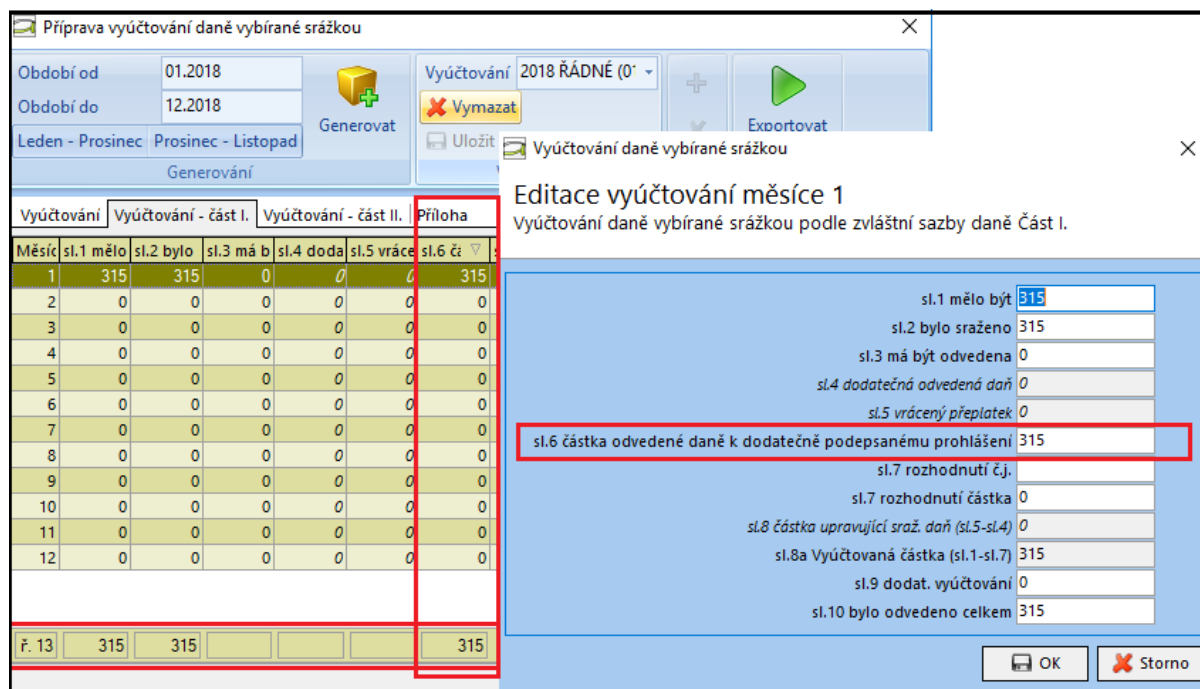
Příprava vyúčtování daně vybírané srážkou

Období od 01.2018
Období do 12.2018
Leden - Prosinec
Prosinec - Listopad
Generovat
Generování

Vyúčtování 2018 ŘÁDNÉ (0
Vymazat
Uložit
Exportovat

Vyúčtování | Vyúčtování - část I. | Vyúčtování - část II. | Příloha

| Měsíc | sl.1 mělo | sl.2 bylo | sl.3 má b | sl.4 doda | sl.5 vráce | sl.6 čá |
|---|---|---|---|---|---|---|
| 1 | 315 | 315 | 0 | 0 | 0 | 315 |
| 2 | 0 | 0 | 0 | 0 | 0 | 0 |
| 3 | 0 | 0 | 0 | 0 | 0 | 0 |
| 4 | 0 | 0 | 0 | 0 | 0 | 0 |
| 5 | 0 | 0 | 0 | 0 | 0 | 0 |
| 6 | 0 | 0 | 0 | 0 | 0 | 0 |
| 7 | 0 | 0 | 0 | 0 | 0 | 0 |
| 8 | 0 | 0 | 0 | 0 | 0 | 0 |
| 9 | 0 | 0 | 0 | 0 | 0 | 0 |
| 10 | 0 | 0 | 0 | 0 | 0 | 0 |
| 11 | 0 | 0 | 0 | 0 | 0 | 0 |
| 12 | 0 | 0 | 0 | 0 | 0 | 0 |
| ř. 13 | 315 | 315 | | | | 315 |

Vyúčtování daně vybírané srážkou

Editace vyúčtování měsíce 1
Vyúčtování daně vybírané srážkou podle zvláštní sazby daně Část I.

sl.1 mělo být 315
sl.2 bylo sraženo 315
sl.3 má být odvedena 0
sl.4 dodatečná odvedená daň 0
sl.5 vrácený přeplatek 0
sl.6 částka odvedené daně k dodatečně podepsanému prohlášení 315
sl.7 rozhodnutí č.j.
sl.7 rozhodnutí částka 0
sl.8 částka upravující sraž. daň (sl.5-sl.4) 0
sl.8a Vyúčtovaná částka (sl.1-sl.7) 315
sl.9 dodat. vyúčtování 0
sl.10 bylo odvedeno celkem 315

OK
Storno